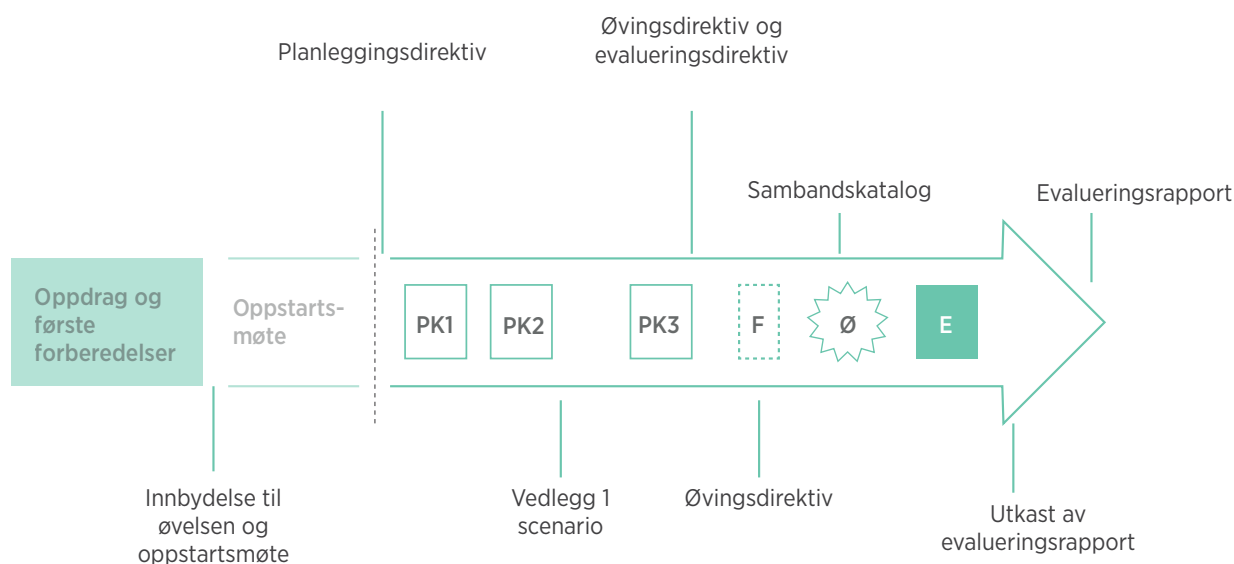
Planleggingsdirektiv

Øvingsdirektiv og evalueringsdirektiv

Sambandskatalog

Evalueringsrapport

Oppdrag og første forberedelser

Oppstarts-møte

PK1

PK2

PK3

F

Ø

E

Innbydelse til øvelsen og oppstartsmøte

Vedlegg 1 scenario

Øvingsdirektiv

Utkast av evalueringsrapport